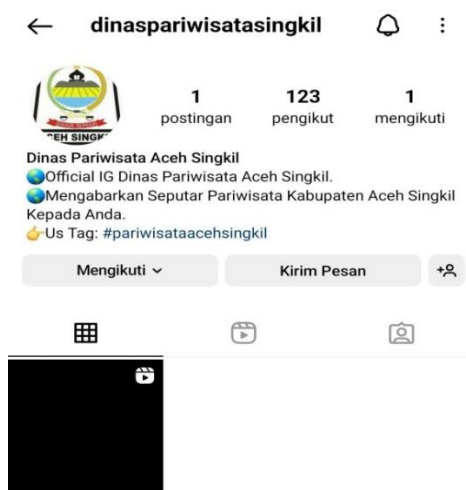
dinaspariwisatasingkil

EH SINGK

1
postingan

123
pengikut

1
mengikuti

Dinas Pariwisata Aceh Singkil
🌏Official IG Dinas Pariwisata Aceh Singkil.
🌏Mengabarkan Seputar Pariwisata Kabupaten Aceh Singkil Kepada Anda.
👉Us Tag: #pariwisataacehsingkil

Mengikuti

Kirim Pesan